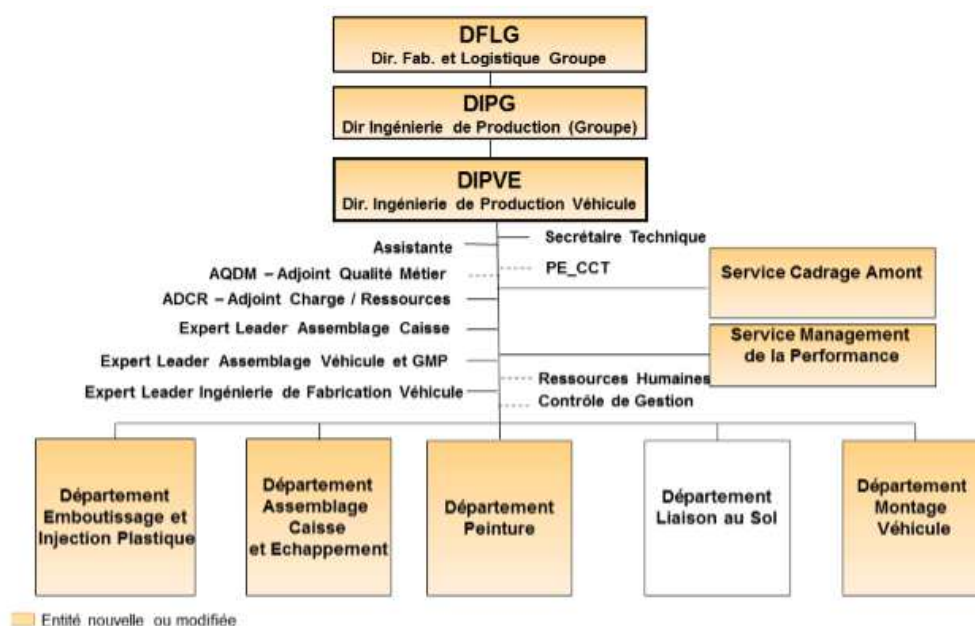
DFLG
Dir. Fab. et Logistique Groupe

DIPG
Dir Ingénierie de Production (Groupe)

DIPVE
Dir. Ingénierie de Production Véhicule

Assistante
Secrétaire Technique
AQDM – Adjoint Qualité Métier
PE_CCT
ADCR – Adjoint Charge / Ressources
Service Cadrage Amont
Expert Leader Assemblage Caisse
Service Management de la Performance
Expert Leader Assemblage Véhicule et GMP
Expert Leader Ingénierie de Fabrication Véhicule
Ressources Humaines
Contrôle de Gestion

Département Emboutissage et Injection Plastique

Département Assemblage Caisse et Echappement

Département Peinture

Département Liaison au Sol

Département Montage Véhicule

Entité nouvelle ou modifiée